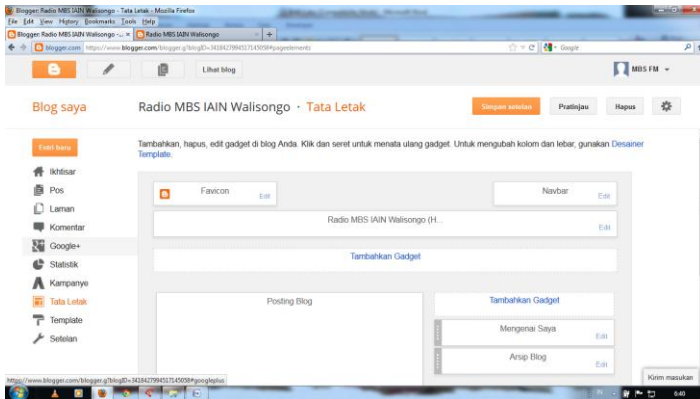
Blogger: Radio MBS IAIN Walisongo - Tata Letak - Mozilla Firefox
File Edit View History Bookmarks Tools Help
Blogger: Radio MBS IAIN Walisongo -... × Radio MBS IAIN Walisongo × +
blogger.com https://www.blogger.com/blogger.g?blogID=3418427994517145058#pageelements
Google

Lihat blog
MBS FM

Blog saya
Radio MBS IAIN Walisongo · Tata Letak
Simpan setelan
Pratinjau
Hapus

Entri baru
Ikhtisar
Pos
Laman
Komentar
Google+
Statistik
Kampanye
Tata Letak
Template
Setelan

Tambahkan, hapus, edit gadget di blog Anda. Klik dan seret untuk menata ulang gadget. Untuk mengubah kolom dan lebar, gunakan Desainer Template.

Favicon
Edit
Navbar
Edit
Radio MBS IAIN Walisongo (H...
Edit
Tambahkan Gadget
Posting Blog
Tambahkan Gadget
Mengenai Saya
Edit
Arsip Blog
Edit

https://www.blogger.com/blogger.g?blogID=3418427994517145058#googleplus
Kirim masukan
8:40